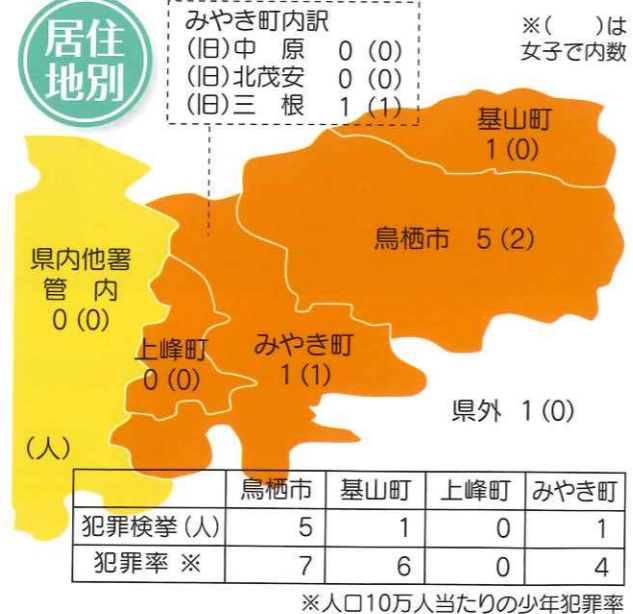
居住地別

みやき町内訳
(旧)中　原　0 (0)
(旧)北茂安　0 (0)
(旧)三　根　1 (1)

※(　)は女子で内数

基山町
1 (0)

鳥栖市　5 (2)

県内他署管内
0 (0)

上峰町
0 (0)

みやき町
1 (1)

県外　1 (0)

(人)

| | 鳥栖市 | 基山町 | 上峰町 | みやき町 |
|---|---|---|---|---|
| 犯罪検挙 (人) | 5 | 1 | 0 | 1 |
| 犯罪率 ※ | 7 | 6 | 0 | 4 |

※人口10万人当たりの少年犯罪率